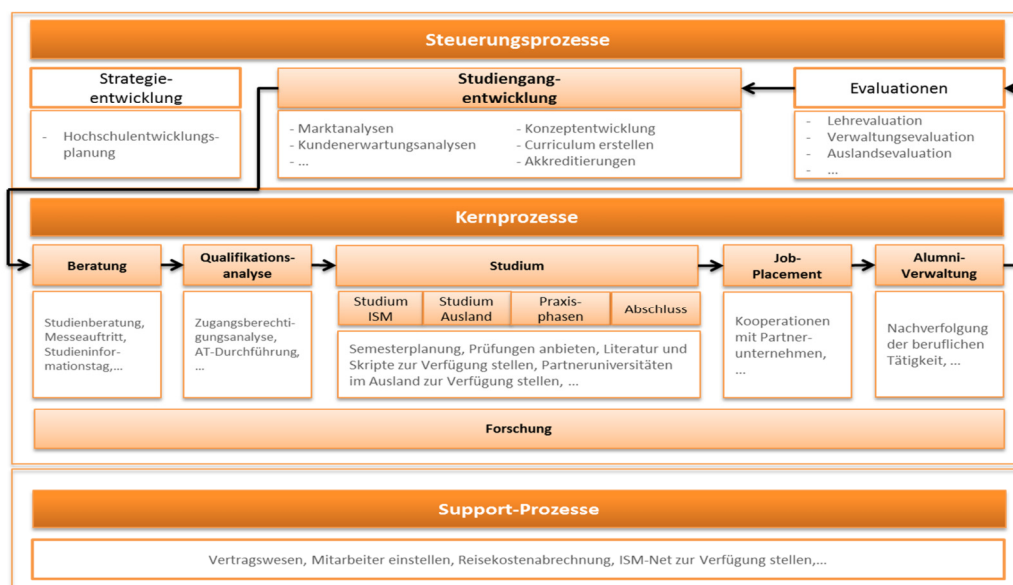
Steuerungsprozesse

Strategieentwicklung

- Hochschulentwicklungsplanung

Studiengangentwicklung

- Marktanalysen
- Kundenerwartungsanalysen
- ...

- Konzeptentwicklung
- Curriculum erstellen
- Akkreditierungen

Evaluationen

- Lehrevaluation
- Verwaltungsevaluation
- Auslandsevaluation
- ...

Kernprozesse

Beratung

Studienberatung, Messeauftritt, Studieninformationstag,...

Qualifikationsanalyse

Zugangsberechtigungsanalyse, AT-Durchführung, ...

Studium

Studium ISM

Studium Ausland

Praxisphasen

Abschluss

Semesterplanung, Prüfungen anbieten, Literatur und Skripte zur Verfügung stellen, Partneruniversitäten im Ausland zur Verfügung stellen, ...

Job-Placement

Kooperationen mit Partnerunternehmen, ...

Alumni-Verwaltung

Nachverfolgung der beruflichen Tätigkeit, ...

Forschung

Support-Prozesse

Vertragswesen, Mitarbeiter einstellen, Reisekostenabrechnung, ISM-Net zur Verfügung stellen,...